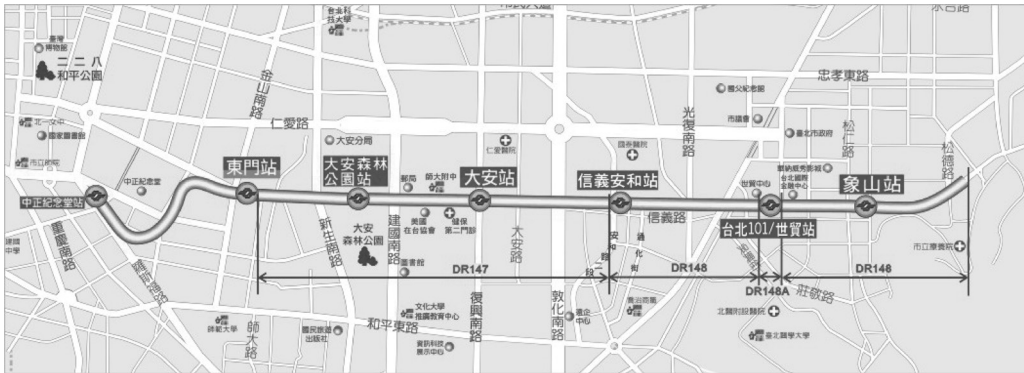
台北科技大學
台灣博物館
二二八和平公園
北一女中
國家圖書館
市立醫院
中正紀念堂站
中正紀念堂
東門站
金山南路
仁愛路
大安分局
大安森林公園站
大安站
仁愛醫院
信義安和站
國泰醫院
光復南路
國父紀念館
忠孝東路
市議會
臺北市政府
松仁路
象山站
松德路
台北101/世貿站
世貿中心
新生南路
建國南路
大安森林公園
師大附中
美國在台協會
健保第二門診
圖書館
大安路
安和路
通化街
信義路
基隆路
市立療養院
DR147
DR148
DR148A
DR148
莊敬路
重慶南路
羅斯福路
建國中學
師範大學
師大路
和平東路
國民教育出版社
文化大學推廣教育中心
資訊教育展示中心
復興南路
敦化南路
北醫附設醫院
臺北醫學大學